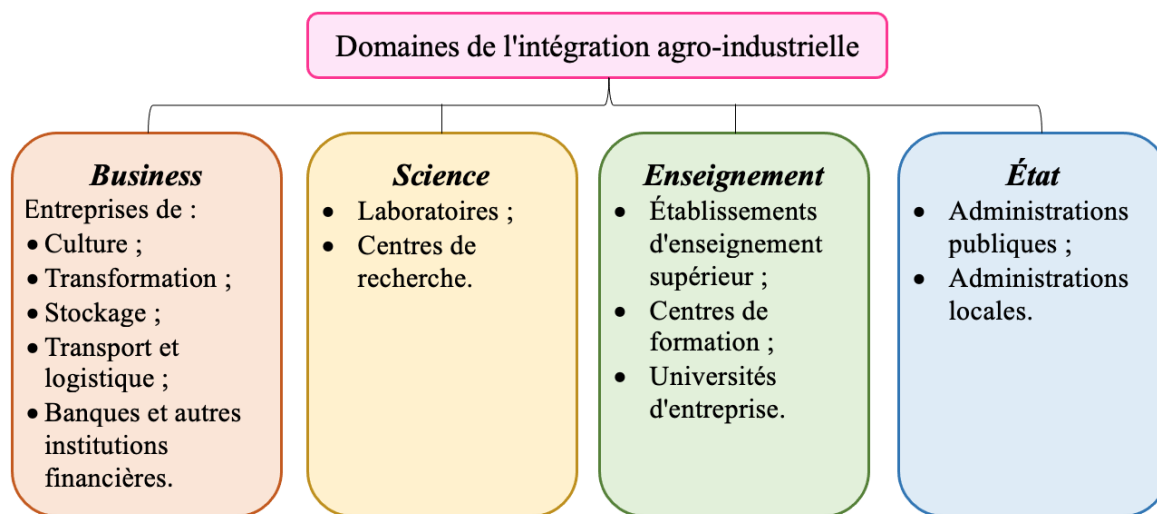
Domaines de l'intégration agro-industrielle

**Business**
Entreprises de :
- Culture ;
- Transformation ;
- Stockage ;
- Transport et logistique ;
- Banques et autres institutions financières.

**Science**
- Laboratoires ;
- Centres de recherche.

**Enseignement**
- Établissements d'enseignement supérieur ;
- Centres de formation ;
- Universités d'entreprise.

**État**
- Administrations publiques ;
- Administrations locales.